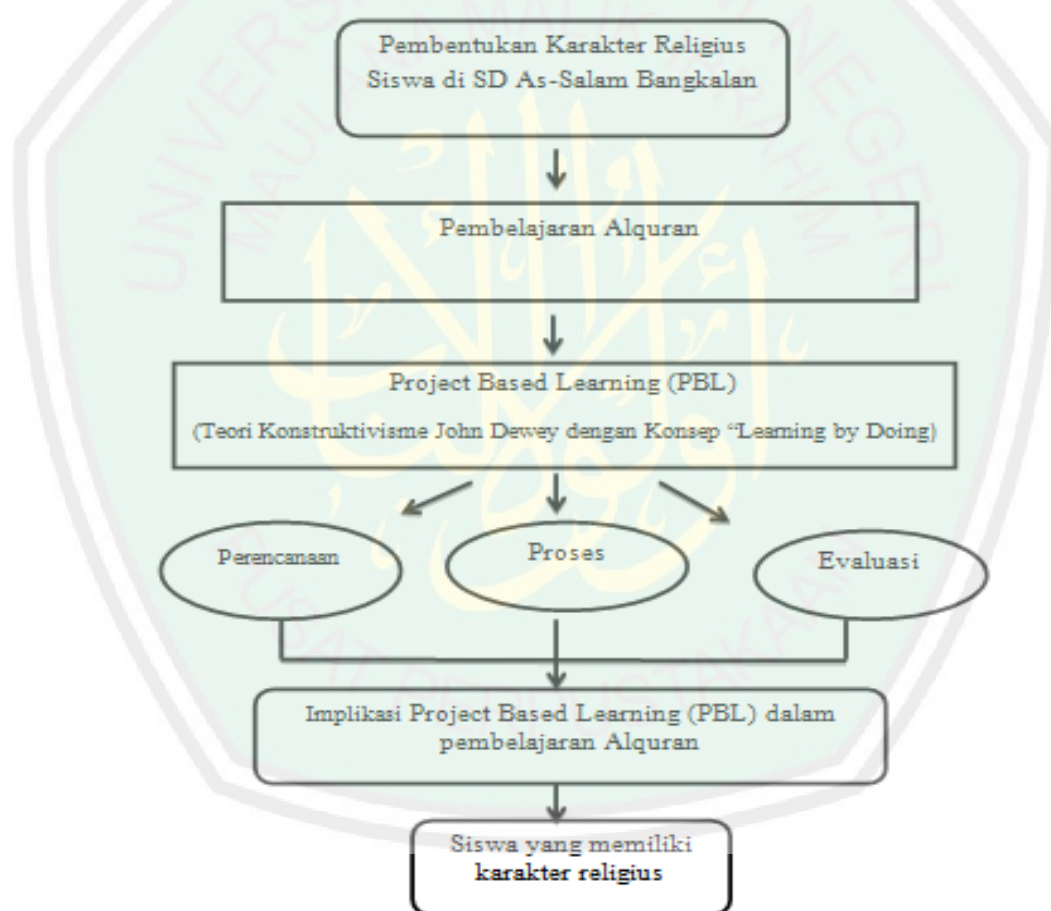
Pembentukan Karakter Religius Siswa di SD As-Salam Bangkalan

Pembelajaran Alquran

Project Based Learning (PBL)

(Teori Konstruktivisme John Dewey dengan Konsep "Learning by Doing)

Perencanaan

Proses

Evaluasi

Implikasi Project Based Learning (PBL) dalam pembelajaran Alquran

Siswa yang memiliki karakter religius